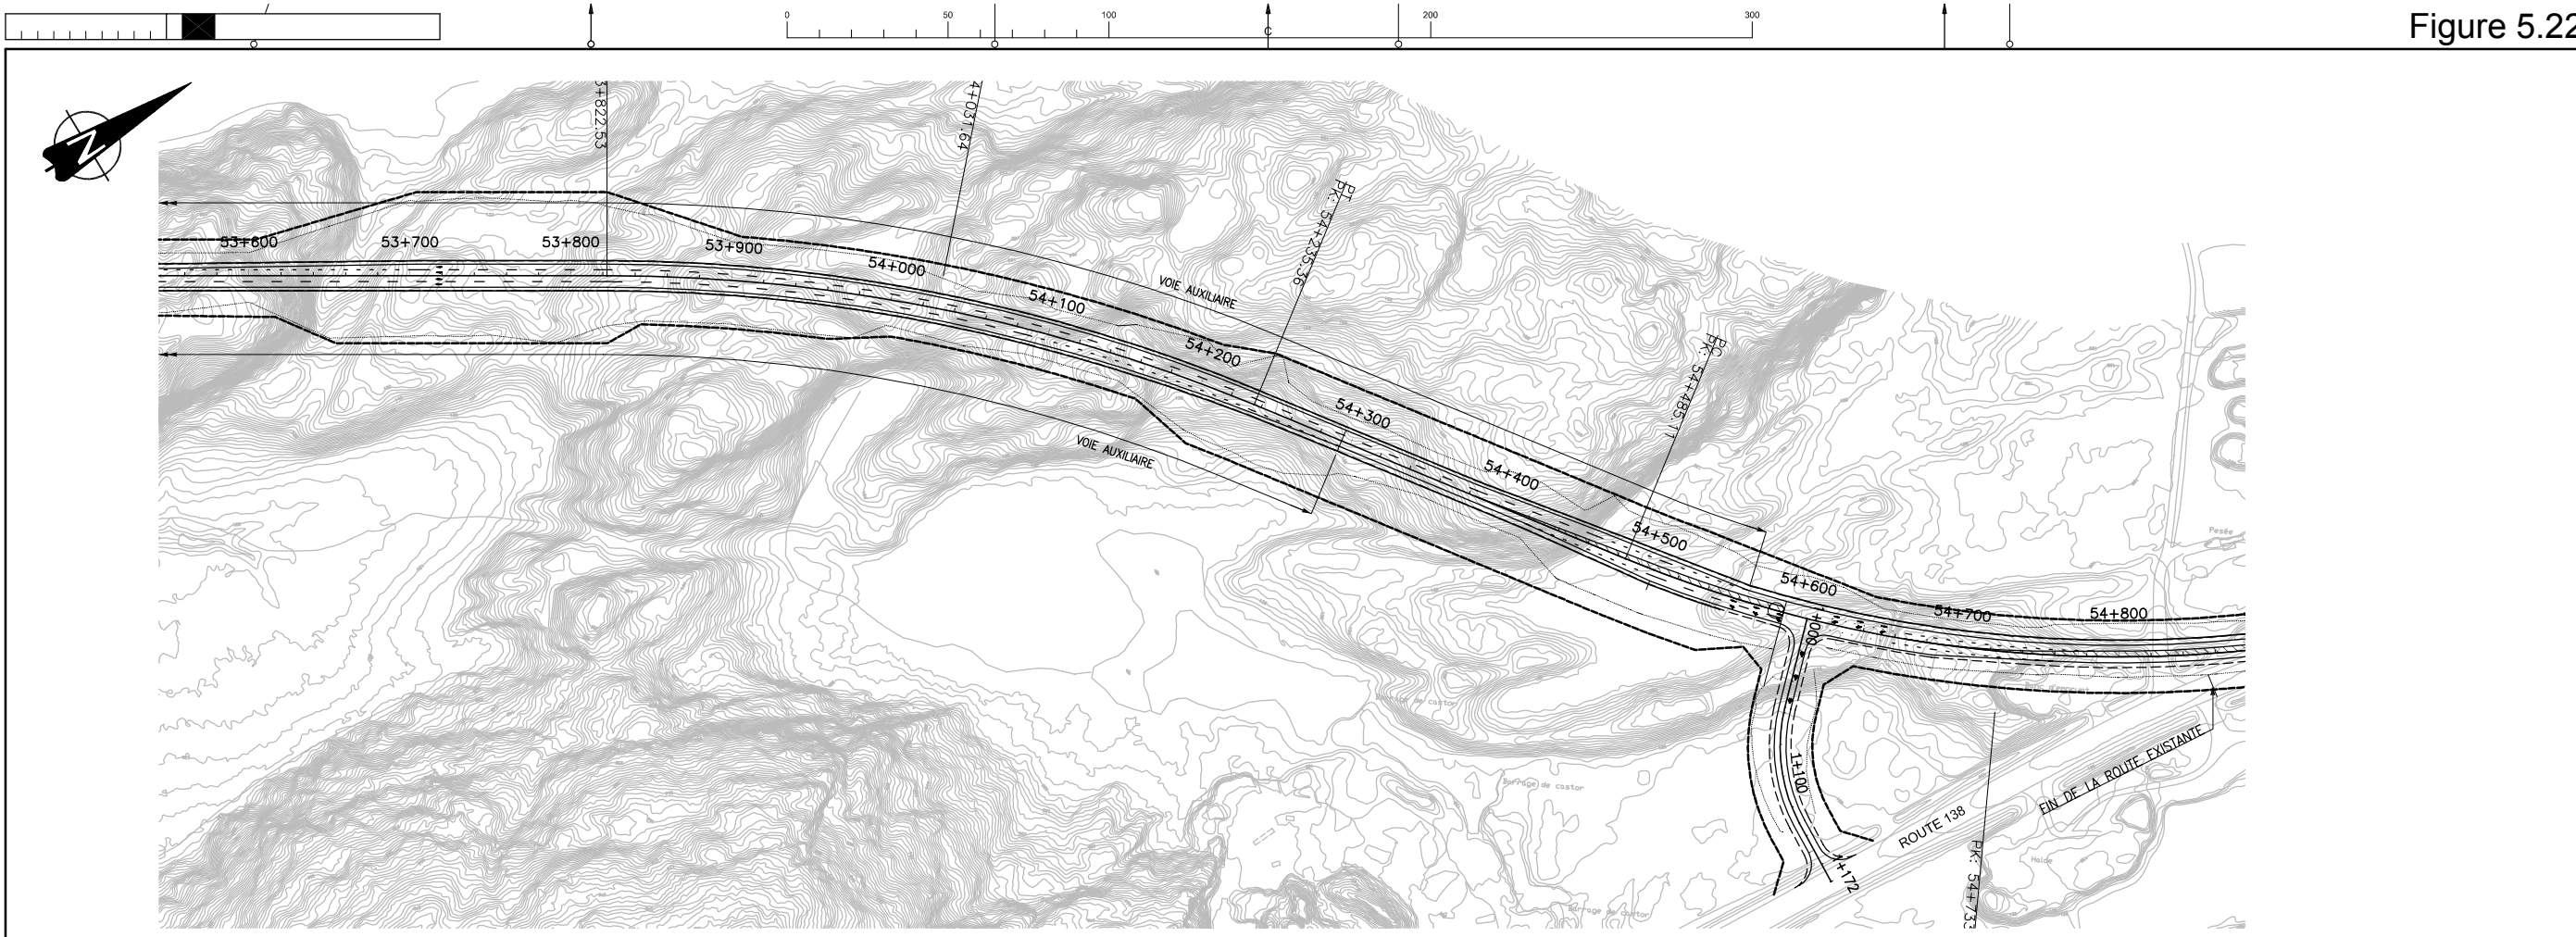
Figure 5.22

0 50 100 200 300

C

3+822.53

4+031.64

PK: 54+235.36

PK: 54+485.11

53+600

53+700

53+800

53+900

54+000

54+100

VOIE AUXILIAIRE

54+200

54+300

54+400

54+500

54+600

54+700

54+800

VOIE AUXILIAIRE

1+000

1+100

1+172

ROUTE 138

FIN DE LA ROUTE EXISTANTE

PK: 54+73

Barrage de castor

Barrage de castor

Barrage de castor

Pesée

Halde